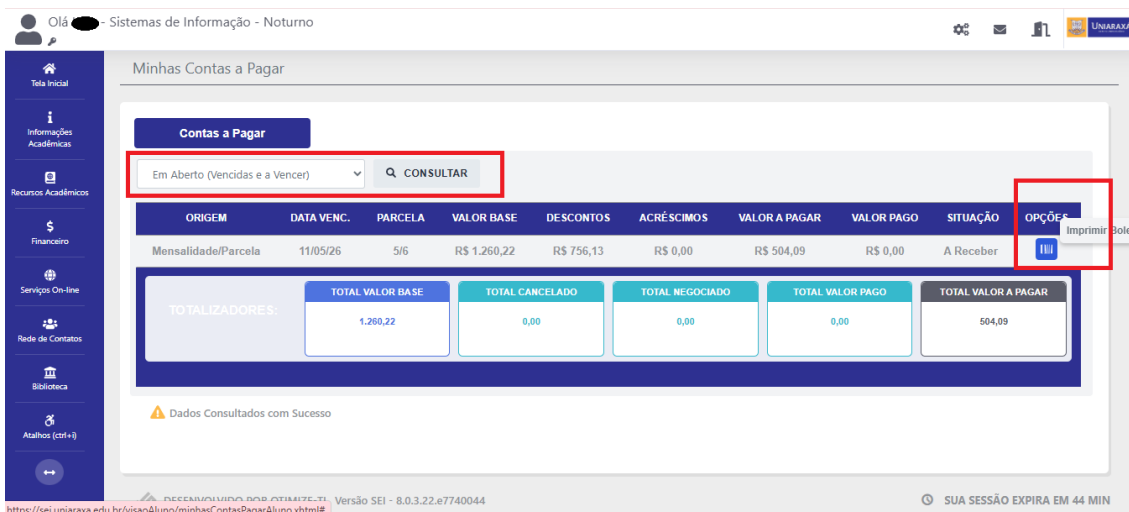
Olá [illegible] - Sistemas de Informação - Noturno

UNIARAXÁ

Tela Inicial

Informações Acadêmicas

Recursos Acadêmicos

Financeiro

Serviços On-line

Rede de Contatos

Biblioteca

Atalhos (ctrl+i)

Minhas Contas a Pagar

Contas a Pagar

Em Aberto (Vencidas e a Vencer)

CONSULTAR

| ORIGEM | DATA VENC. | PARCELA | VALOR BASE | DESCONTOS | ACRÉSCIMOS | VALOR A PAGAR | VALOR PAGO | SITUAÇÃO | OPÇÕES |
|---|---|---|---|---|---|---|---|---|---|
| Mensalidade/Parcela | 11/05/26 | 5/6 | R$ 1.260,22 | R$ 756,13 | R$ 0,00 | R$ 504,09 | R$ 0,00 | A Receber | |

Imprimir Bole

TOTALIZADORES:

| TOTAL VALOR BASE | TOTAL CANCELADO | TOTAL NEGOCIADO | TOTAL VALOR PAGO | TOTAL VALOR A PAGAR |
|---|---|---|---|---|
| 1.260,22 | 0,00 | 0,00 | 0,00 | 504,09 |

Dados Consultados com Sucesso

DESENVOLVIDO POR OTIMIZE-TI Versão SEI - 8.0.3.22.e7740044

SUA SESSÃO EXPIRA EM 44 MIN

https://sei.uniaraxa.edu.br/visaoAluno/minhasContasPagarAluno.xhtml#